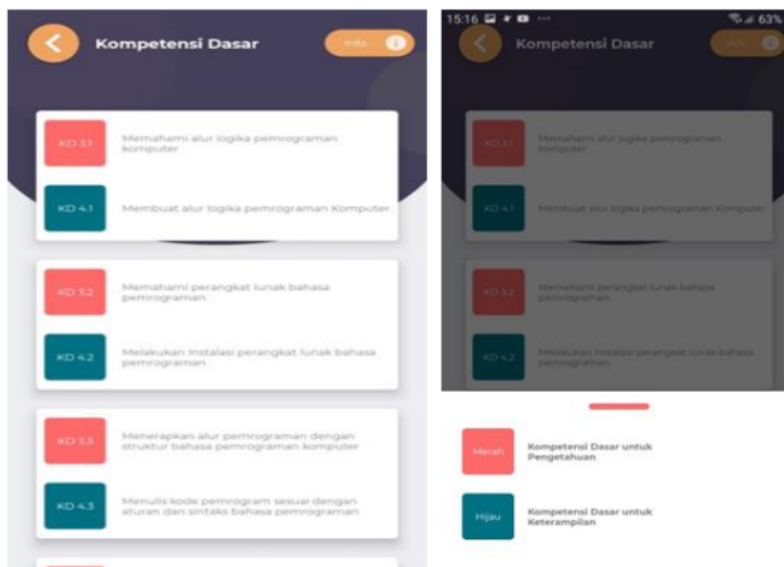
Kompetensi Dasar

Info

KD 3.1 Memahami alur logika pemrograman komputer

KD 4.1 Membuat alur logika pemrograman Komputer

KD 3.2 Memahami perangkat lunak bahasa pemrograman

KD 4.2 Melakukan instalasi perangkat lunak bahasa pemrograman

KD 3.3 Menerapkan alur pemrograman dengan struktur bahasa pemrograman komputer

KD 4.3 Menulis kode pemrogram sesuai dengan aturan dan sintaks bahasa pemrograman

15:16 63%

Kompetensi Dasar

Info

KD 3.1 Memahami alur logika pemrograman komputer

KD 4.1 Membuat alur logika pemrograman Komputer

KD 3.2 Memahami perangkat lunak bahasa pemrograman

KD 4.2 Melakukan instalasi perangkat lunak bahasa pemrograman

Merah Kompetensi Dasar untuk Pengetahuan

Hijau Kompetensi Dasar untuk Keterampilan